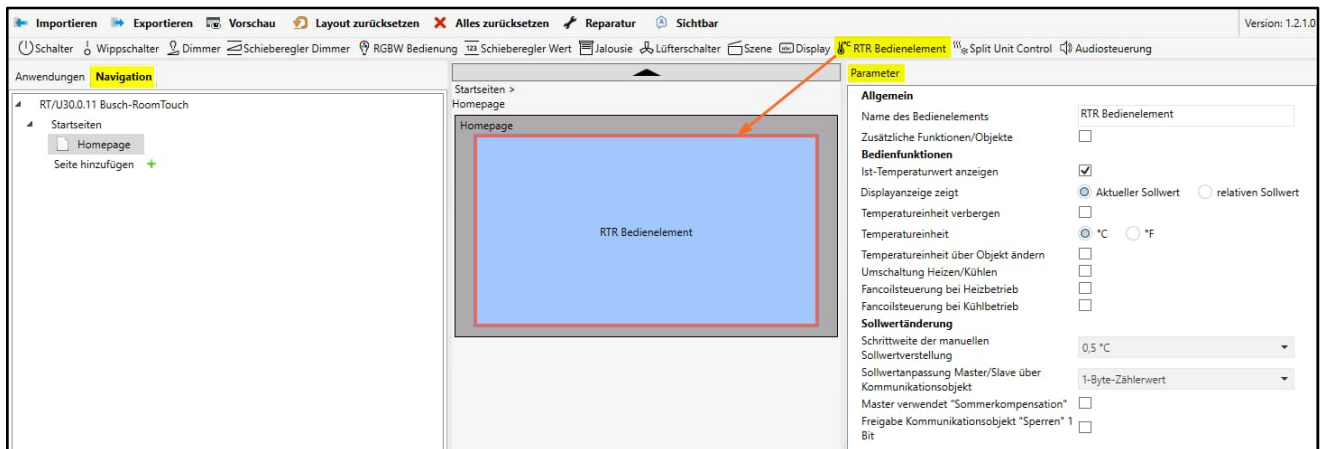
Importieren Exportieren Vorschau Layout zurücksetzen Alles zurücksetzen Reparatur Sichtbar

Version: 1.2.1.0

Schalter Wippschalter Dimmer Schieberegler Dimmer RGBW Bedienung Schieberegler Wert Jalousie Lüfterschalter Szene Display RTR Bedienelement Split Unit Control Audiosteuerung

Anwendungen Navigation

RT/U30.0.11 Busch-RoomTouch
Startseiten
Homepage
Seite hinzufügen +

Startseiten >
Homepage

Homepage

RTR Bedienelement

Parameter

Allgemein
Name des Bedienelements RTR Bedienelement
Zusätzliche Funktionen/Objekte
Bedienfunktionen
Ist-Temperaturwert anzeigen
Displayanzeige zeigt Aktueller Sollwert relativen Sollwert
Temperatureinheit verbergen
Temperatureinheit °C °F
Temperatureinheit über Objekt ändern
Umschaltung Heizen/Kühlen
Fancoilsteuerung bei Heizbetrieb
Fancoilsteuerung bei Kühlbetrieb
Sollwertänderung
Schrittweite der manuellen Sollwertverstellung 0,5 °C
Sollwertanpassung Master/Slave über Kommunikationsobjekt 1-Byte-Zählerwert
Master verwendet "Sommerkompensation"
Freigabe Kommunikationsobjekt "Sperren" 1 Bit